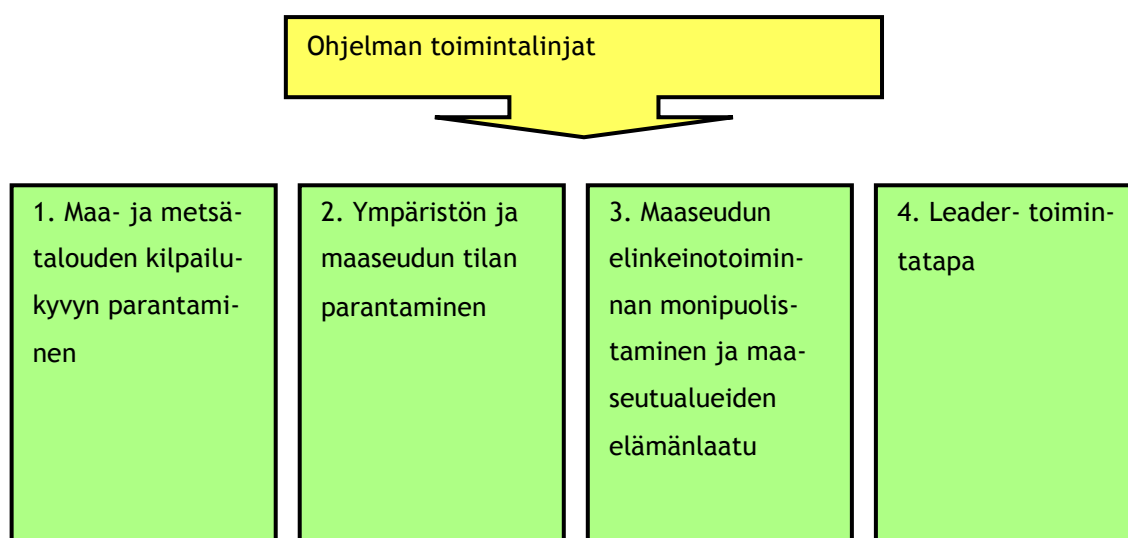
Ohjelman toimintalinjat

1. Maa- ja metsätalouden kilpailukyvyn parantaminen

2. Ympäristön ja maaseudun tilan parantaminen

3. Maaseudun elinkeinotoiminnan monipuolistaminen ja maaseutualueiden elämänlaatu

4. Leader- toimintatapa